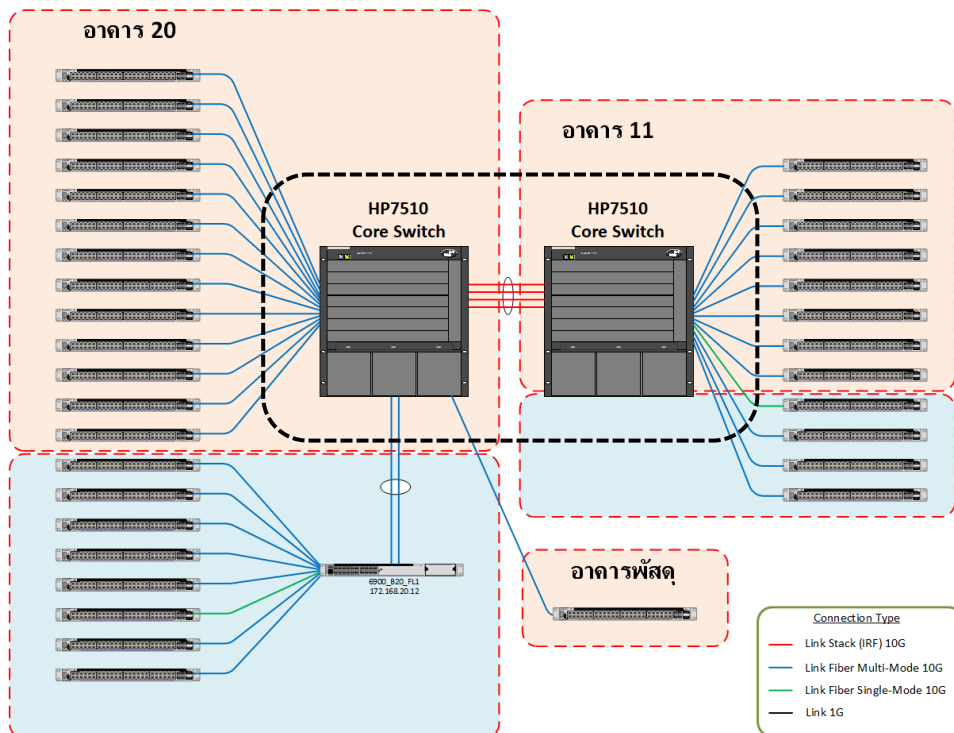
อาคาร 20

อาคาร 11

HP7510
Core Switch

HP7510
Core Switch

6900_B20_FL1
172.168.20.12

อาคารพัสดุ

Connection Type

Link Stack (IRF) 10G

Link Fiber Multi-Mode 10G

Link Fiber Single-Mode 10G

Link 1G